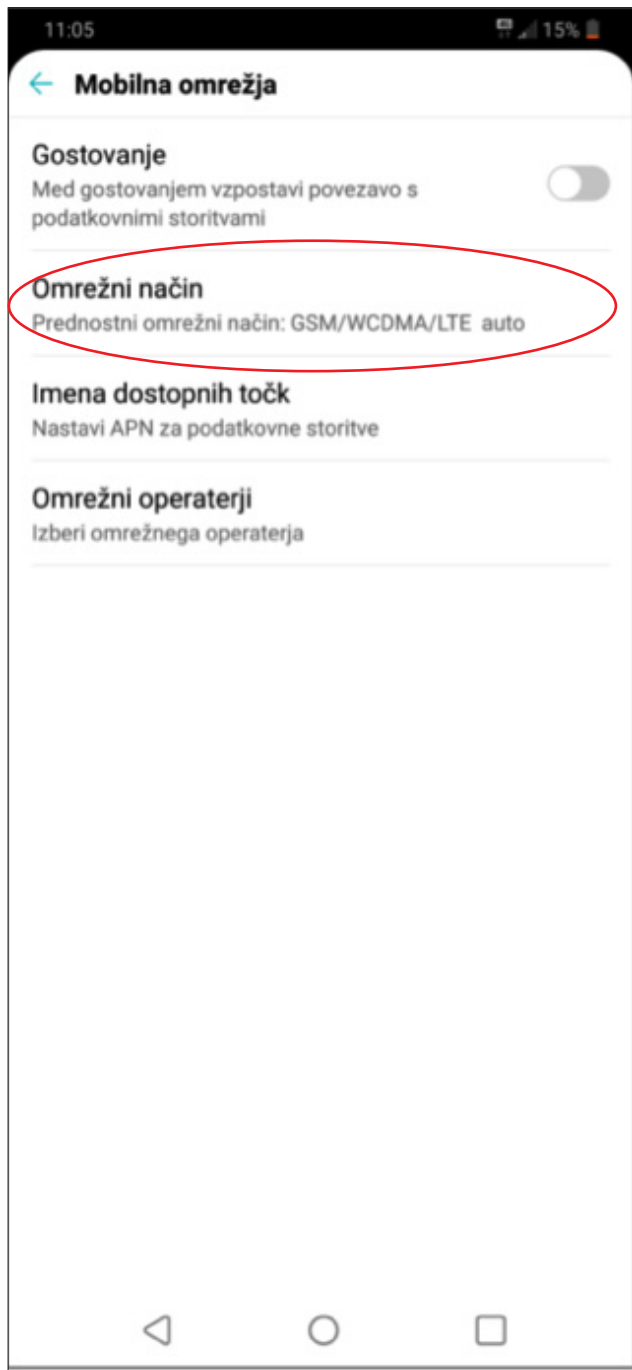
11:05 15%

Mobilna omrežja

Gostovanje
Med gostovanjem vzpostavi povezavo s podatkovnimi storitvami

Omrežni način
Prednostni omrežni način: GSM/WCDMA/LTE auto

Imena dostopnih točk
Nastavi APN za podatkovne storitve

Omrežni operaterji
Izberi omrežnega operaterja